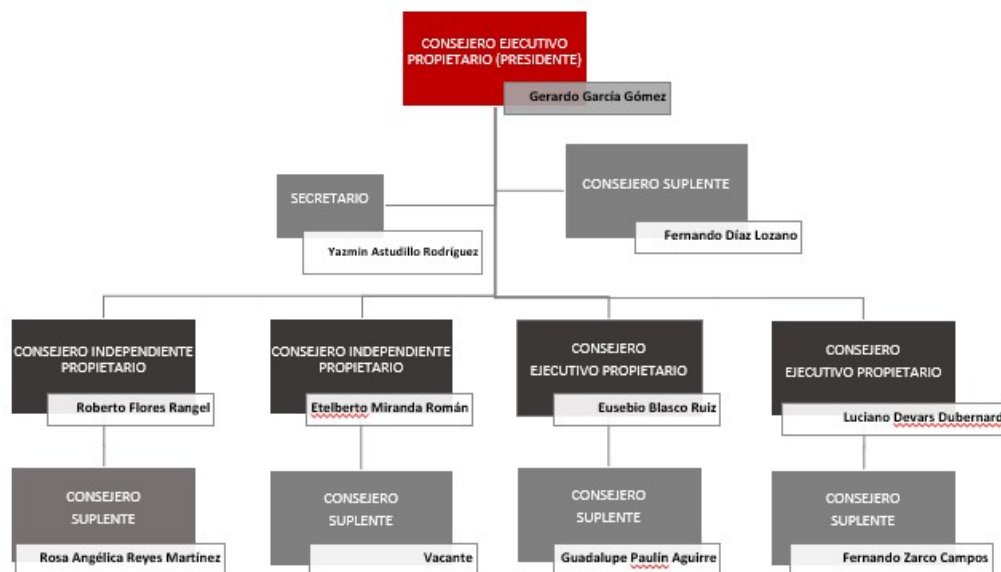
CONSEJERO EJECUTIVO PROPIETARIO (PRESIDENTE)

Gerardo García Gómez

SECRETARIO

Yazmin Astudillo Rodríguez

CONSEJERO SUPLENTE

Fernando Díaz Lozano

CONSEJERO INDEPENDIENTE PROPIETARIO

Roberto Flores Rangel

CONSEJERO INDEPENDIENTE PROPIETARIO

Etelberto Miranda Román

CONSEJERO EJECUTIVO PROPIETARIO

Eusebio Blasco Ruiz

CONSEJERO EJECUTIVO PROPIETARIO

Luciano Devars Dubernard

CONSEJERO SUPLENTE

Rosa Angélica Reyes Martínez

CONSEJERO SUPLENTE

Vacante

CONSEJERO SUPLENTE

Guadalupe Paulín Aguirre

CONSEJERO SUPLENTE

Fernando Zarco Campos